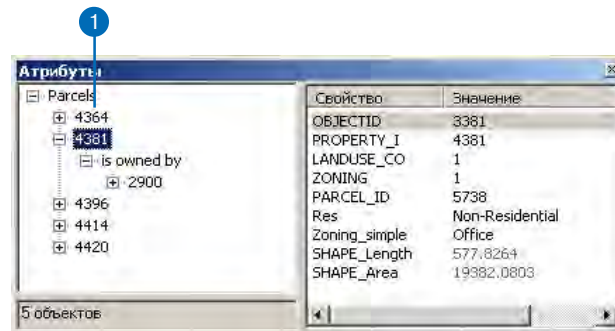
1

Атрибуты

Parcels
4364
4381
is owned by
2900
4396
4414
4420

| Свойство | Значение |
|---|---|
| OBJECTID | 3381 |
| PROPERTY_I | 4381 |
| LANDUSE_CO | 1 |
| ZONING | 1 |
| PARCEL_ID | 5738 |
| Res | Non-Residential |
| Zoning_simple | Office |
| SHAPE_Length | 577.8264 |
| SHAPE_Area | 19382.0803 |

5 объектов